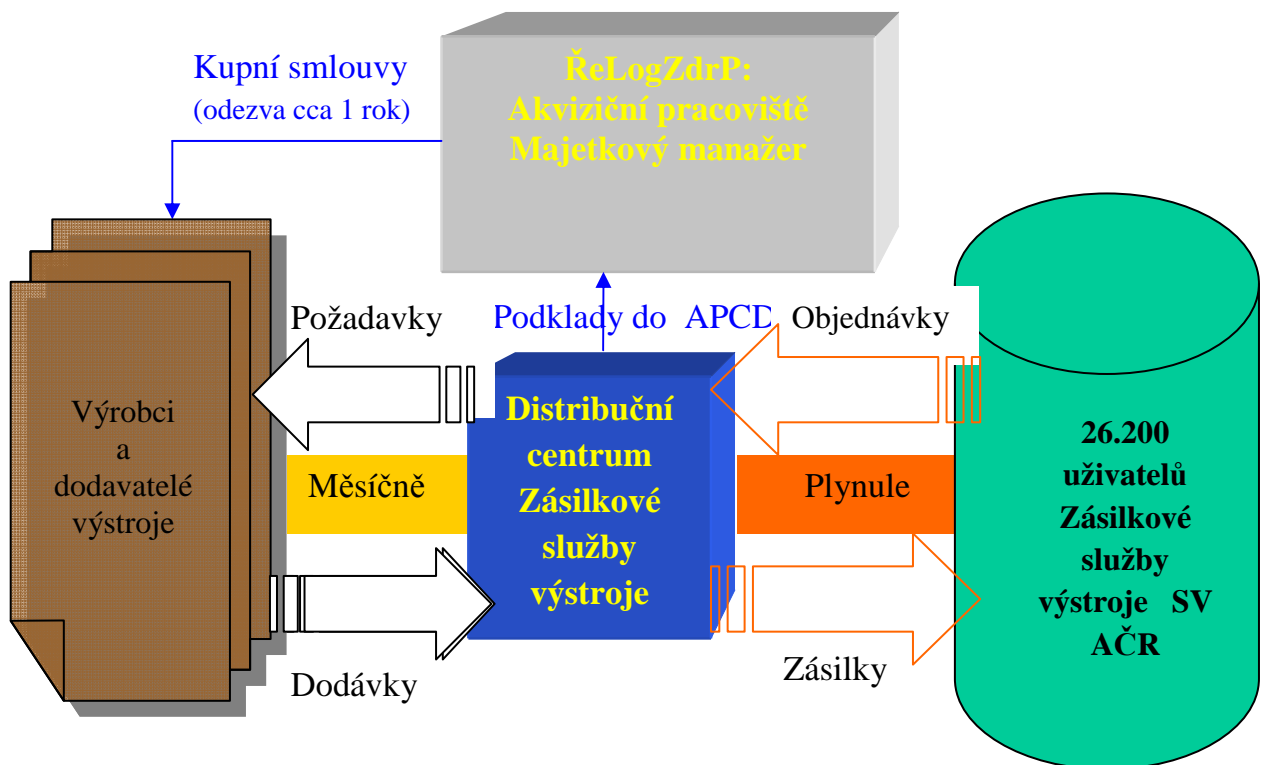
Kupní smlouvy
(odezva cca 1 rok)

ŘeLogZdrP:
Akviziční pracoviště
Majetkový manažer

Požadavky

Podklady do APCD

Objednávky

Výrobci
a
dodavatelé
výstroje

Měsíčně

Distribuční centrum Zásilkové služby výstroje

Plynule

26.200
uživatelů
Zásilkové
služby
výstroje SV
AČR

Dodávky

Zásilky